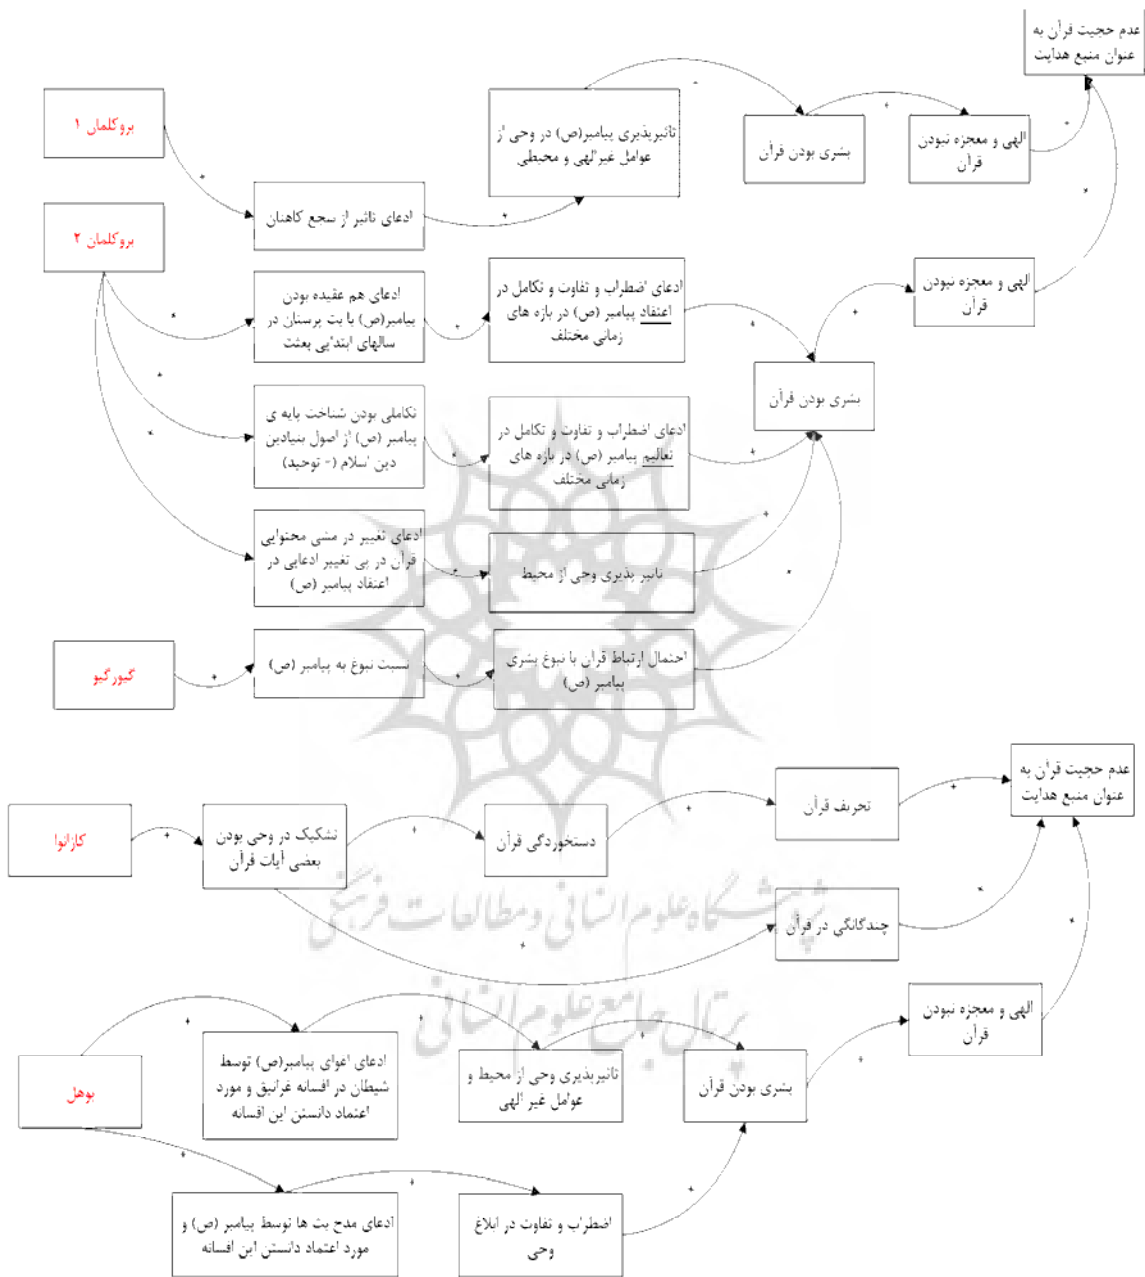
عدم حجیت قرآن به عنوان منبع هدایت

بروکلمان ۱

تاثیرپذیری پیامبر(ص) در وحی از عوامل غیرالهی و محیطی

بشری بودن قرآن

الهی و معجزه نبودن قرآن

ادعای تاثیر از سجع کاهنان

بروکلمان ۲

ادعای هم عقیده بودن پیامبر(ص) با بت پرستان در سالهای ابتدایی بعثت

ادعای اضطراب و تفاوت و تکامل در اعتقاد پیامبر (ص) در بازه های زمانی مختلف

الهی و معجزه نبودن قرآن

بشری بودن قرآن

تکاملی بودن شناخت پایه ی پیامبر (ص) از اصول بنیادین دین اسلام (- توحید)

ادعای اضطراب و تفاوت و تکامل در تعالیم پیامبر (ص) در بازه های زمانی مختلف

ادعای تغییر در متن محتوایی قرآن در پی تغییر ادعایی در اعتقاد پیامبر (ص)

تاثیر پذیری وحی از محیط

گیورگیو

نسبت نبوغ به پیامبر (ص)

احتمال ارتباط قرآن با نبوغ بشری پیامبر (ص)

عدم حجیت قرآن به عنوان منبع هدایت

تحریف قرآن

کازانوا

تشکیک در وحی بودن بعضی آیات قرآن

دستخوردگی قرآن

چندگانگی در قرآن

الهی و معجزه نبودن قرآن

بوهل

ادعای اغوای پیامبر(ص) توسط شیطان در افسانه غرانیق و مورد اعتماد دانستن این افسانه

تاثیرپذیری وحی از محیط و عوامل غیر الهی

بشری بودن قرآن

ادعای مدح بت ها توسط پیامبر (ص) و مورد اعتماد دانستن این افسانه

اضطراب و تفاوت در ابلاغ وحی

پژوهشگاه علوم انسانی و مطالعات فرهنگی
پرتال جامع علوم انسانی